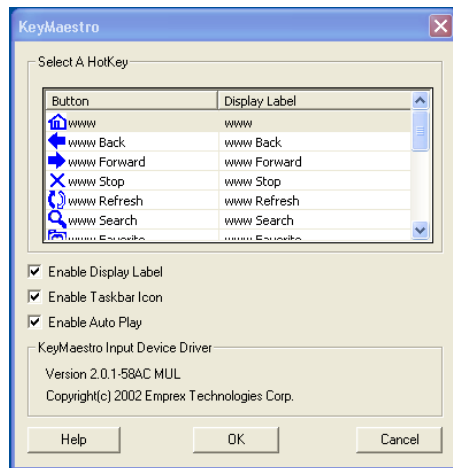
KeyMaestro

Select A HotKey

| Button | Display Label |
|---|---|
| www | www |
| www Back | www Back |
| www Forward | www Forward |
| www Stop | www Stop |
| www Refresh | www Refresh |
| www Search | www Search |
| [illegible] | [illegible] |

Enable Display Label

Enable Taskbar Icon

Enable Auto Play

KeyMaestro Input Device Driver

Version 2.0.1-58AC MUL

Copyright(c) 2002 Emprex Technologies Corp.

Help

OK

Cancel